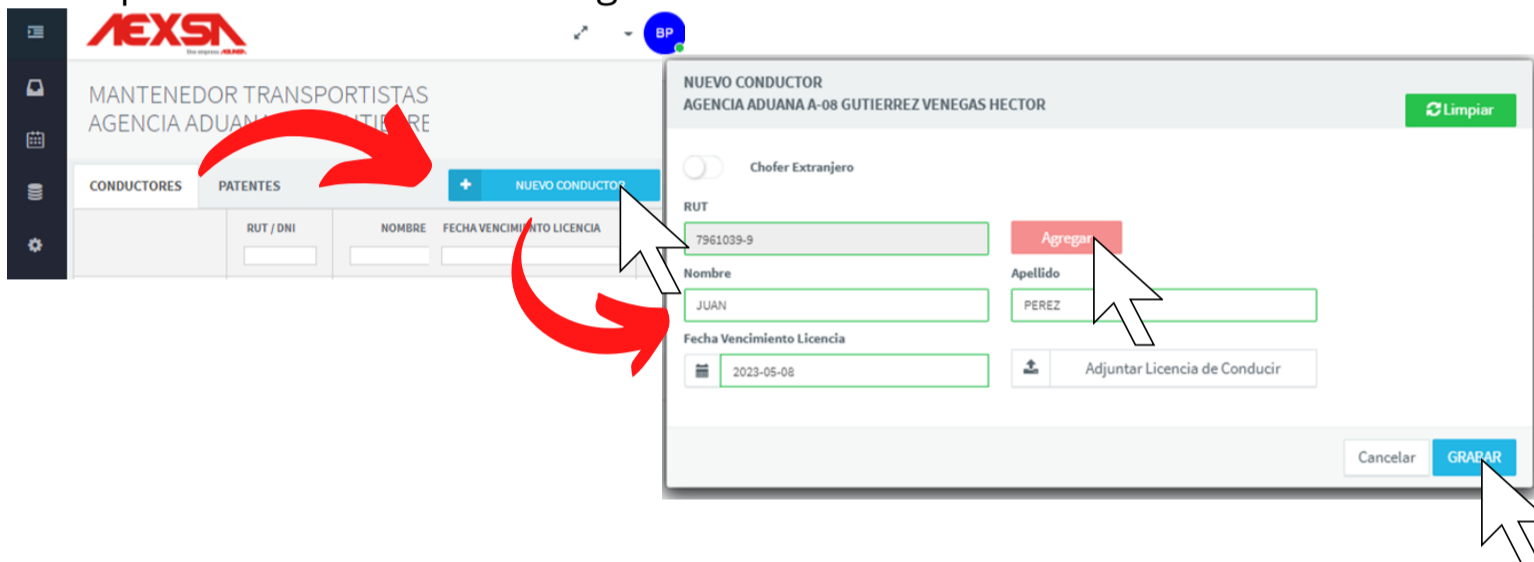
AEXSA

Una empresa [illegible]

BP

MANTENEDOR TRANSPORTISTAS
AGENCIA ADUAN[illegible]

CONDUCTORES
PATENTES

+ NUEVO CONDUCTOR

| | RUT / DNI | NOMBRE | FECHA VENCIMIENTO LICENCIA |
|---|---|---|---|

NUEVO CONDUCTOR
AGENCIA ADUANA A-08 GUTIERREZ VENEGAS HECTOR

Limpiar

Chofer Extranjero

RUT
7961039-9
Agregar

Nombre
JUAN

Apellido
PEREZ

Fecha Vencimiento Licencia
2023-05-08

Adjuntar Licencia de Conducir

Cancelar
GRABAR